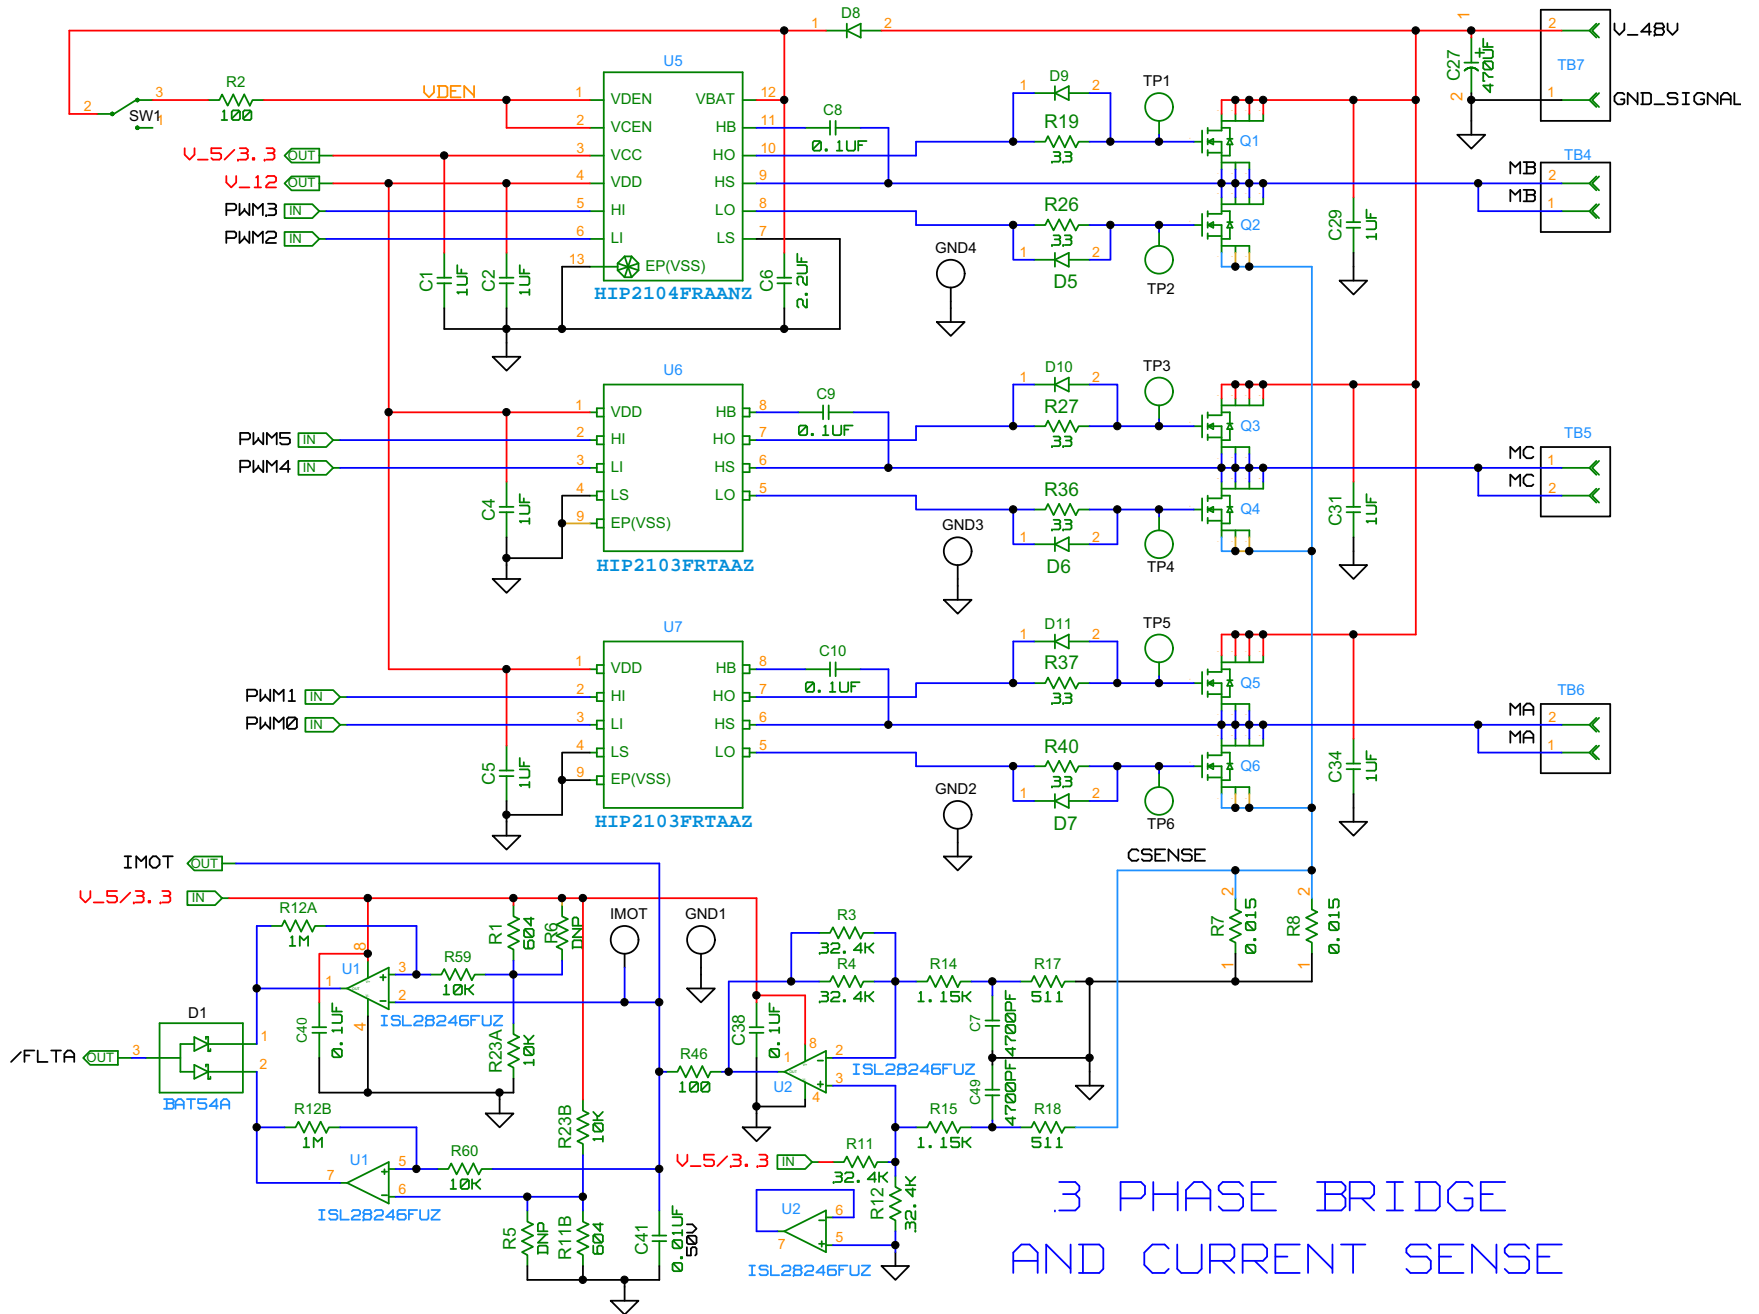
D8
1 2
1
V_48V
2
TB7
C27
470UF
2
1
GND_SIGNAL
U5
R2
2 3
100
VDEN
1 VDEN VBAT 12
SW1
1
2 VCEN HB 11
C8
D9
1 2
TP1
V_5/3.3 OUT
3 VCC HO 10
0.1UF
R19
33
Q1
V_12 OUT
4 VDD HS 9
TB4
MB 2
MB 1
PWM3 IN
5 HI LO 8
R26
Q2
PWM2 IN
6 LI LS 7
33
C29
1UF
13 EP(VSS)
GND4
1 2
D5
TP2
C1 1UF
C2 1UF
C6 2.2UF
HIP2104FRAANZ
U6
D10
1 2
TP3
1 VDD HB 8
C9
R27
PWM5 IN
2 HI HO 7
0.1UF
33
Q3
PWM4 IN
3 LI HS 6
TB5
MC 1
MC 2
4 LS LO 5
R36
Q4
C4 1UF
9 EP(VSS)
GND3
33
C31 1UF
1 2
D6
TP4
HIP2103FRTAAZ
U7
D11
1 2
TP5
1 VDD HB 8
C10
R37
PWM1 IN
2 HI HO 7
0.1UF
33
Q5
TB6
PWM0 IN
3 LI HS 6
MA 2
MA 1
C5 1UF
4 LS LO 5
R40
Q6
9 EP(VSS)
GND2
33
C34 1UF
1 2
D7
TP6
HIP2103FRTAAZ
IMOT OUT
CSENSE
V_5/3.3 IN
R12A
1M
R1 604
R6 DNP
IMOT
GND1
2
2
R3
32.4K
R7 0.015
R8 0.015
8
U1
3
R59
10K
R4
32.4K
R14
1.15K
R17
511
1
1
1
2
ISL28246FUZ
4
D1
C40 0.1UF
C38 0.1UF
C7 4700PF
1
8
/FLTA OUT
3
R23A 10K
R46
100
1
2
ISL28246FUZ
2
U2
3
BAT54A
4
C49 4700PF
R12B
1M
R23B 10K
R15
1.15K
R18
511
U1
5
R60
10K
R11
V_5/3.3 IN
32.4K
7
6
3 PHASE BRIDGE
ISL28246FUZ
R5 DNP
R11B 604
C41 0.01UF 50V
U2
6
R12 32.4K
7
5
AND CURRENT SENSE
ISL28246FUZ